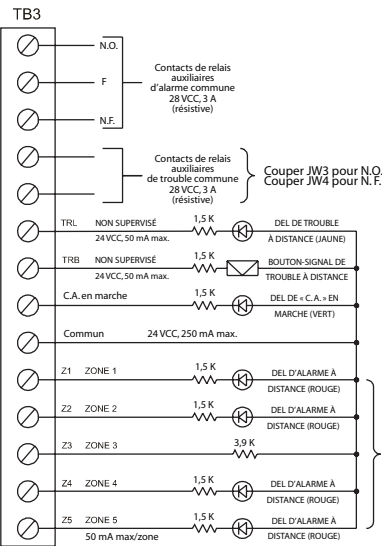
TB3

N.O.

F

N.F.

Contacts de relais auxiliaires d'alarme commune 28 VCC, 3 A (résistive)

Contacts de relais auxiliaires de trouble commune 28 VCC, 3 A (résistive)

Couper JW3 pour N.O.
Couper JW4 pour N.F.

TRL NON SUPERVISÉ 24 VCC, 50 mA max. 1,5 K DEL DE TROUBLE À DISTANCE (JAUNE)

TRB NON SUPERVISÉ 24 VCC, 50 mA max. 1,5 K BOUTON-SIGNAL DE TROUBLE À DISTANCE

C.A. en marche 1,5 K DEL DE « C.A. » EN MARCHE (VERT)

Commun 24 VCC, 250 mA max.

Z1 ZONE 1 1,5 K DEL D'ALARME À DISTANCE (ROUGE)

Z2 ZONE 2 1,5 K DEL D'ALARME À DISTANCE (ROUGE)

Z3 ZONE 3 3,9 K

Z4 ZONE 4 1,5 K DEL D'ALARME À DISTANCE (ROUGE)

Z5 ZONE 5 1,5 K DEL D'ALARME À DISTANCE (ROUGE)

50 mA max/zone